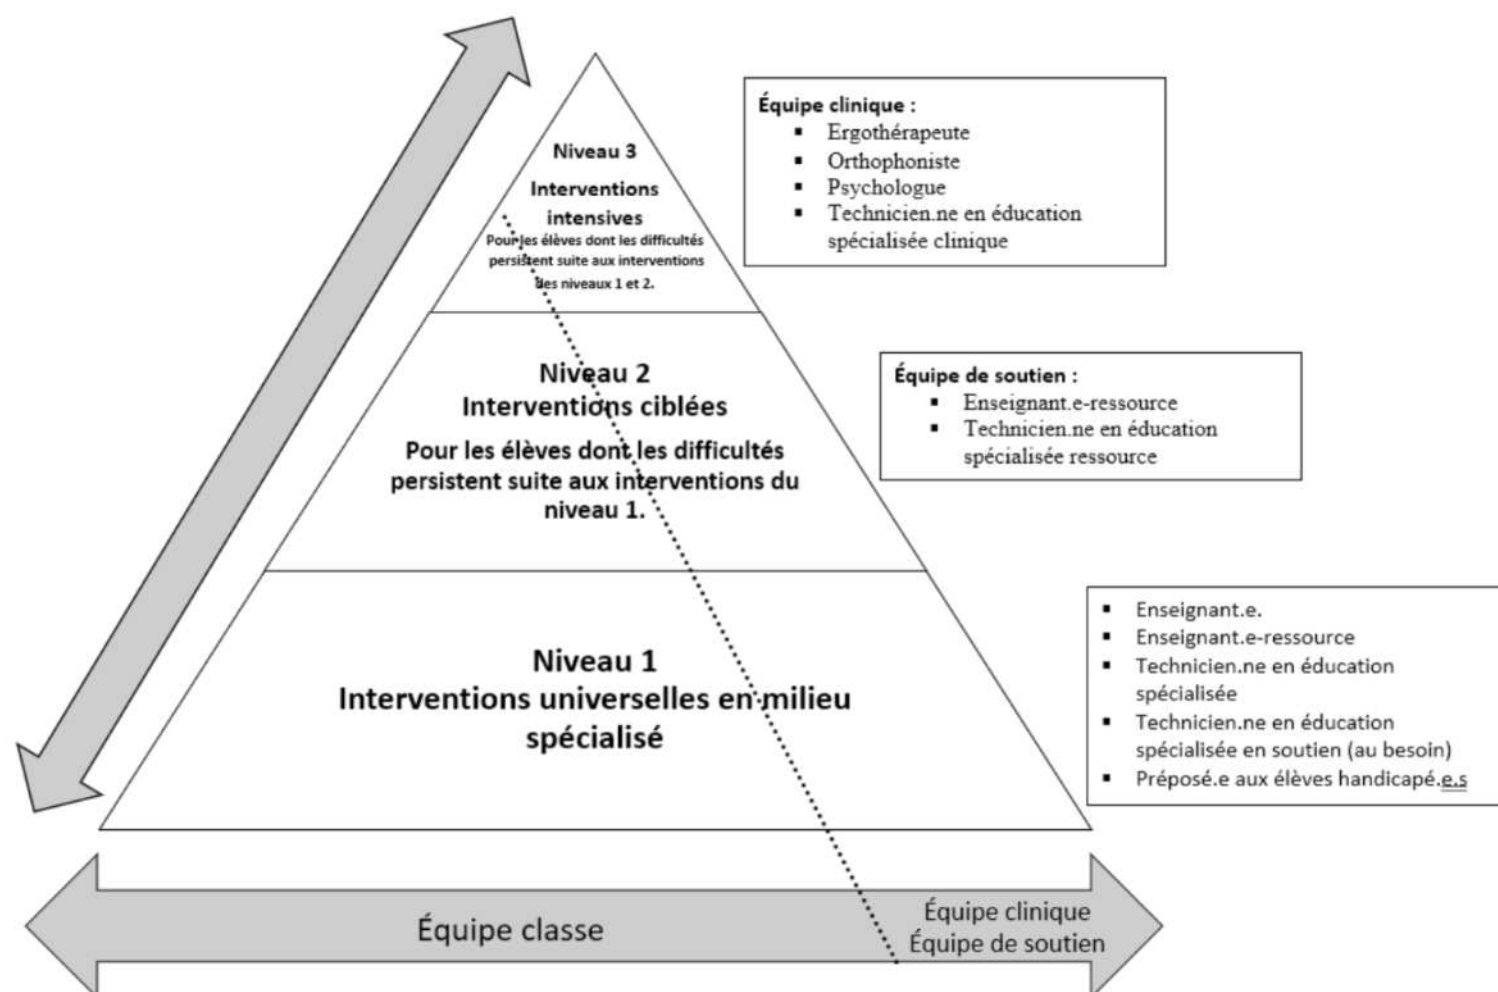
Niveau 3
Interventions intensives
Pour les élèves dont les difficultés persistent suite aux interventions des niveaux 1 et 2.

Équipe clinique :
- Ergothérapeute
- Orthophoniste
- Psychologue
- Technicien.ne en éducation spécialisée clinique

Niveau 2
Interventions ciblées
Pour les élèves dont les difficultés persistent suite aux interventions du niveau 1.

Équipe de soutien :
- Enseignant.e-ressource
- Technicien.ne en éducation spécialisée ressource

Niveau 1
Interventions universelles en milieu spécialisé

- Enseignant.e.
- Enseignant.e-ressource
- Technicien.ne en éducation spécialisée
- Technicien.ne en éducation spécialisée en soutien (au besoin)
- Préposé.e aux élèves handicapé.e.s

Équipe classe
Équipe clinique
Équipe de soutien